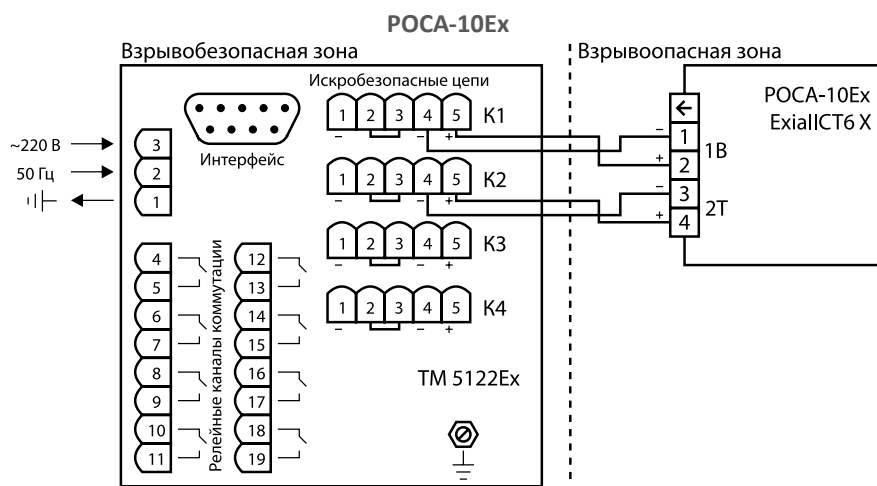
РОСА-10Ех

Взрывобезопасная зона

Взрывоопасная зона

Искробезопасные цепи

Интерфейс

~220 В

50 Гц

3
2
1

1 2 3 4 5 К1
– – +

1 2 3 4 5 К2
– – +

1 2 3 4 5 К3
– – +

1 2 3 4 5 К4
– – +

4
5
6
7
8
9
10
11

12
13
14
15
16
17
18
19

Релейные каналы коммутации

ТМ 5122Ех

РОСА-10Ех
ExiaIICT6 X

–
1
+
2
1В
–
3
+
4
2Т